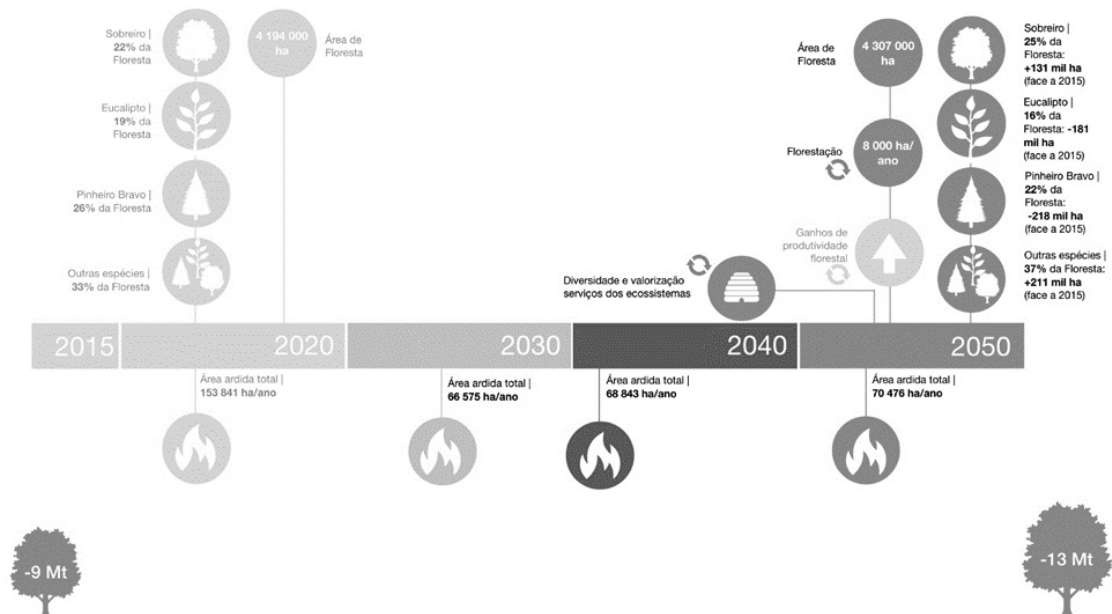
Sobreiro | 22% da Floresta

4 194 000 ha

Área de Floresta

Eucalipto | 19% da Floresta

Pinheiro Bravo | 26% da Floresta

Outras espécies | 33% da Floresta

Área de Floresta

4 307 000 ha

Florestação

8 000 ha/ ano

Ganhos de produtividade florestal

Diversidade e valorização serviços dos ecossistemas

Sobreiro | 25% da Floresta: +131 mil ha (face a 2015)

Eucalipto | 16% da Floresta: -181 mil ha (face a 2015)

Pinheiro Bravo | 22% da Floresta: -218 mil ha (face a 2015)

Outras espécies | 37% da Floresta: +211 mil ha (face a 2015)

2015

2020

2030

2040

2050

Área ardida total | 153 841 ha/ano

Área ardida total | 66 575 ha/ano

Área ardida total | 68 843 ha/ano

Área ardida total | 70 476 ha/ano

-9 Mt

-13 Mt